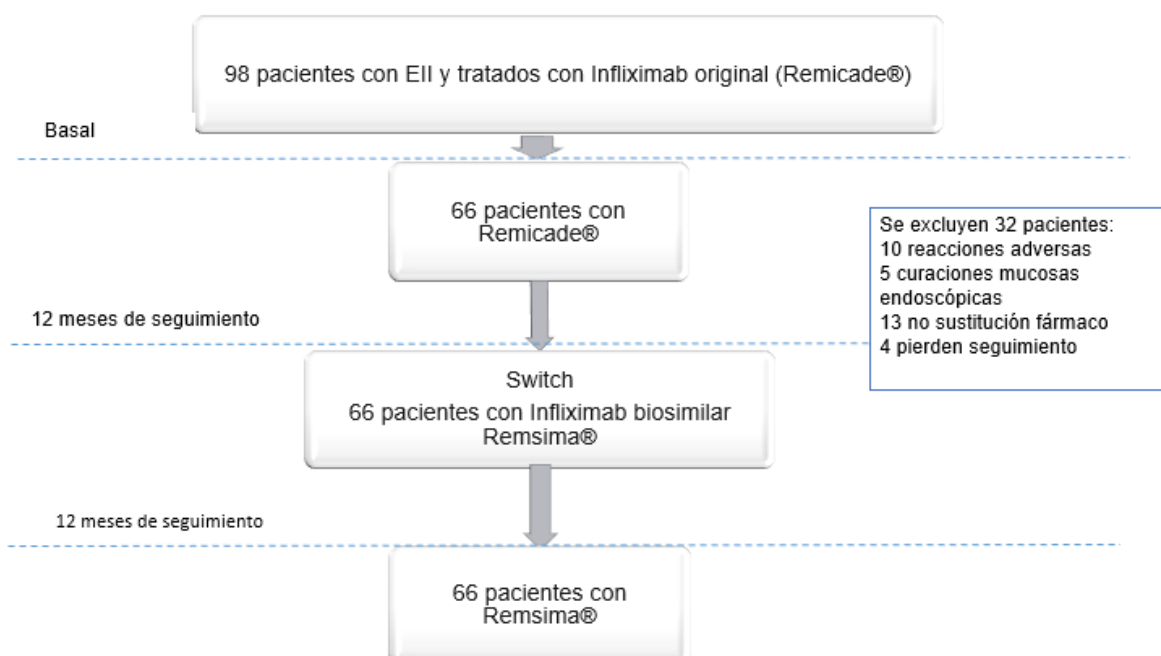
98 pacientes con EII y tratados con Infliximab original (Remicade®)

Basal

66 pacientes con Remicade®

Se excluyen 32 pacientes:
10 reacciones adversas
5 curaciones mucosas endoscópicas
13 no sustitución fármaco
4 pierden seguimiento

12 meses de seguimiento

Switch
66 pacientes con Infliximab biosimilar Remsima®

12 meses de seguimiento

66 pacientes con Remsima®